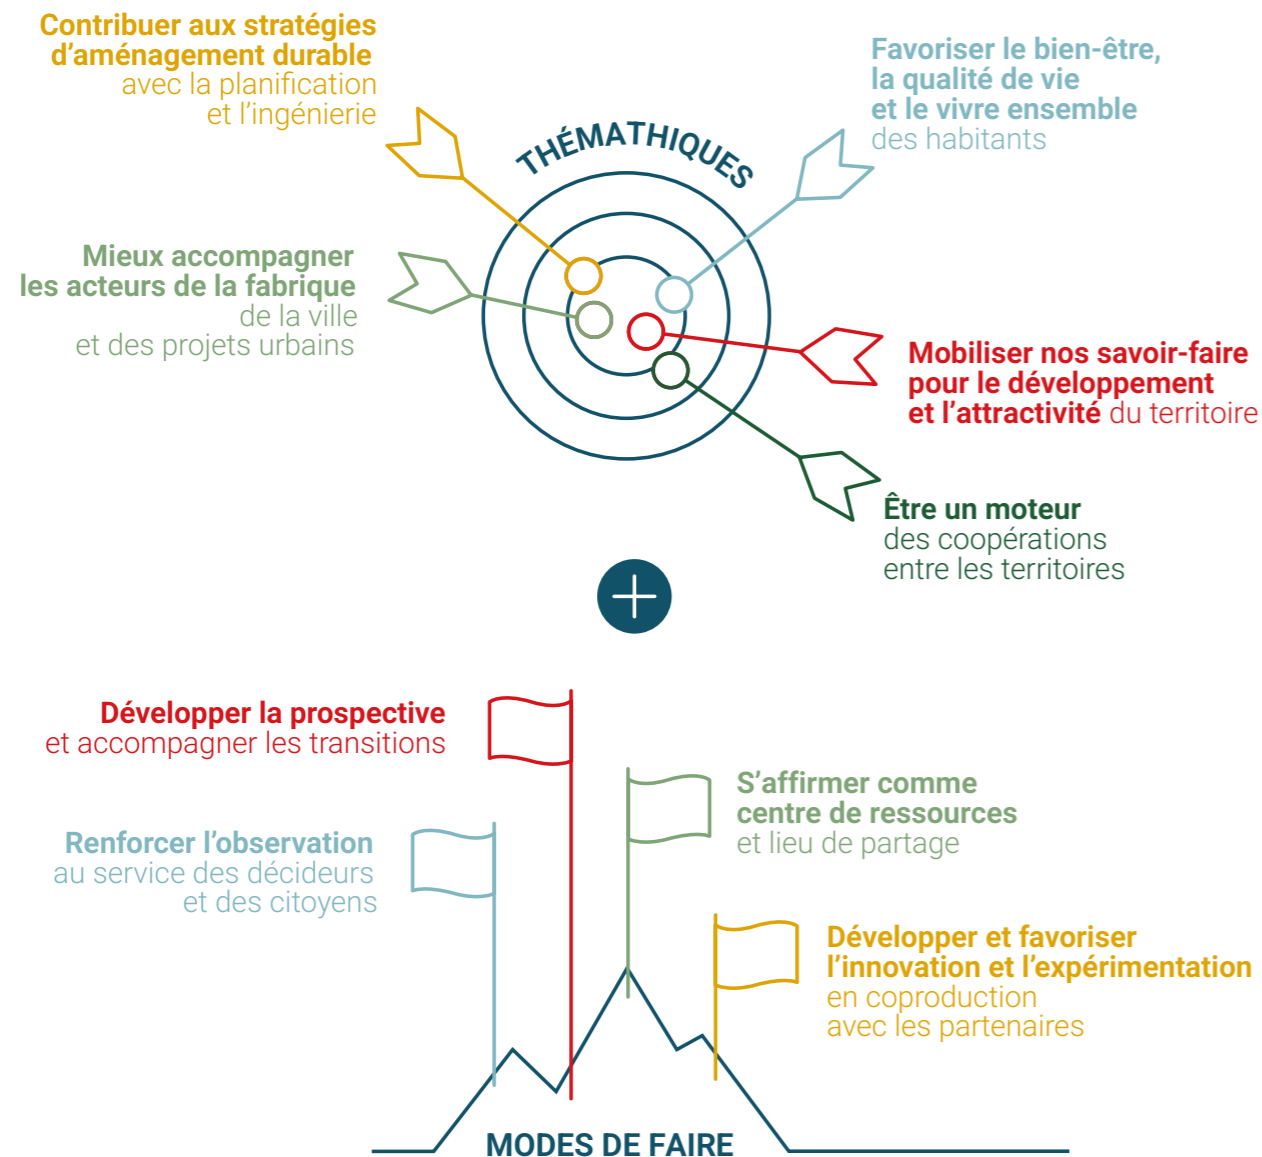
Contribuer aux stratégies d'aménagement durable avec la planification et l'ingénierie

Favoriser le bien-être, la qualité de vie et le vivre ensemble des habitants

THÉMATHIQUES

Mieux accompagner les acteurs de la fabrique de la ville et des projets urbains

Mobiliser nos savoir-faire pour le développement et l'attractivité du territoire

Être un moteur des coopérations entre les territoires

Développer la prospective et accompagner les transitions

S'affirmer comme centre de ressources et lieu de partage

Renforcer l'observation au service des décideurs et des citoyens

Développer et favoriser l'innovation et l'expérimentation en coproduction avec les partenaires

MODES DE FAIRE